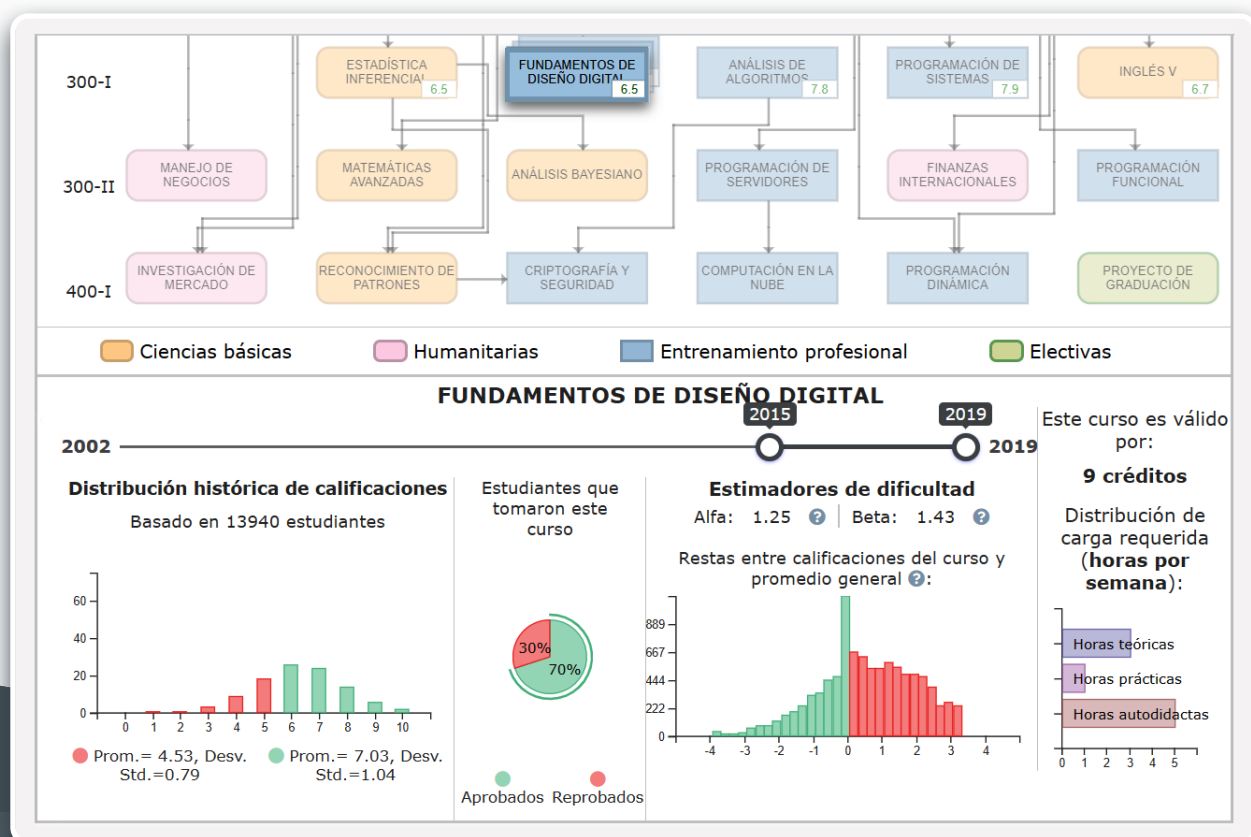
300-I

ESTADÍSTICA INFERENCIAL 6.5

FUNDAMENTOS DE DISEÑO DIGITAL 6.5

ANÁLISIS DE ALGORITMOS 7.8

PROGRAMACIÓN DE SISTEMAS 7.9

INGLÉS V 6.7

300-II

MANEJO DE NEGOCIOS

MATEMÁTICAS AVANZADAS

ANÁLISIS BAYESIANO

PROGRAMACIÓN DE SERVIDORES

FINANZAS INTERNACIONALES

PROGRAMACIÓN FUNCIONAL

400-I

INVESTIGACIÓN DE MERCADO

RECONOCIMIENTO DE PATRONES

CRIPTOGRAFÍA Y SEGURIDAD

COMPUTACIÓN EN LA NUBE

PROGRAMACIÓN DINÁMICA

PROYECTO DE GRADUACIÓN

Ciencias básicas
Humanitarias
Entrenamiento profesional
Electivas

FUNDAMENTOS DE DISEÑO DIGITAL

2002 2015 2019 2019

Este curso es válido por:

9 créditos

Distribución de carga requerida (**horas por semana**):

Horas teóricas
Horas prácticas
Horas autodidactas
0 1 2 3 4 5

Distribución histórica de calificaciones

Basado en 13940 estudiantes

60
40
20
0
0 1 2 3 4 5 6 7 8 9 10

Prom.= 4.53, Desv. Std.=0.79
Prom.= 7.03, Desv. Std.=1.04

Estudiantes que tomaron este curso

30%
70%

Aprobados Reprobados

Estimadores de dificultad

Alfa: 1.25 ? | Beta: 1.43 ?

Restas entre calificaciones del curso y promedio general ?:

889
667
444
222
0
-4 -3 -2 -1 0 1 2 3 4